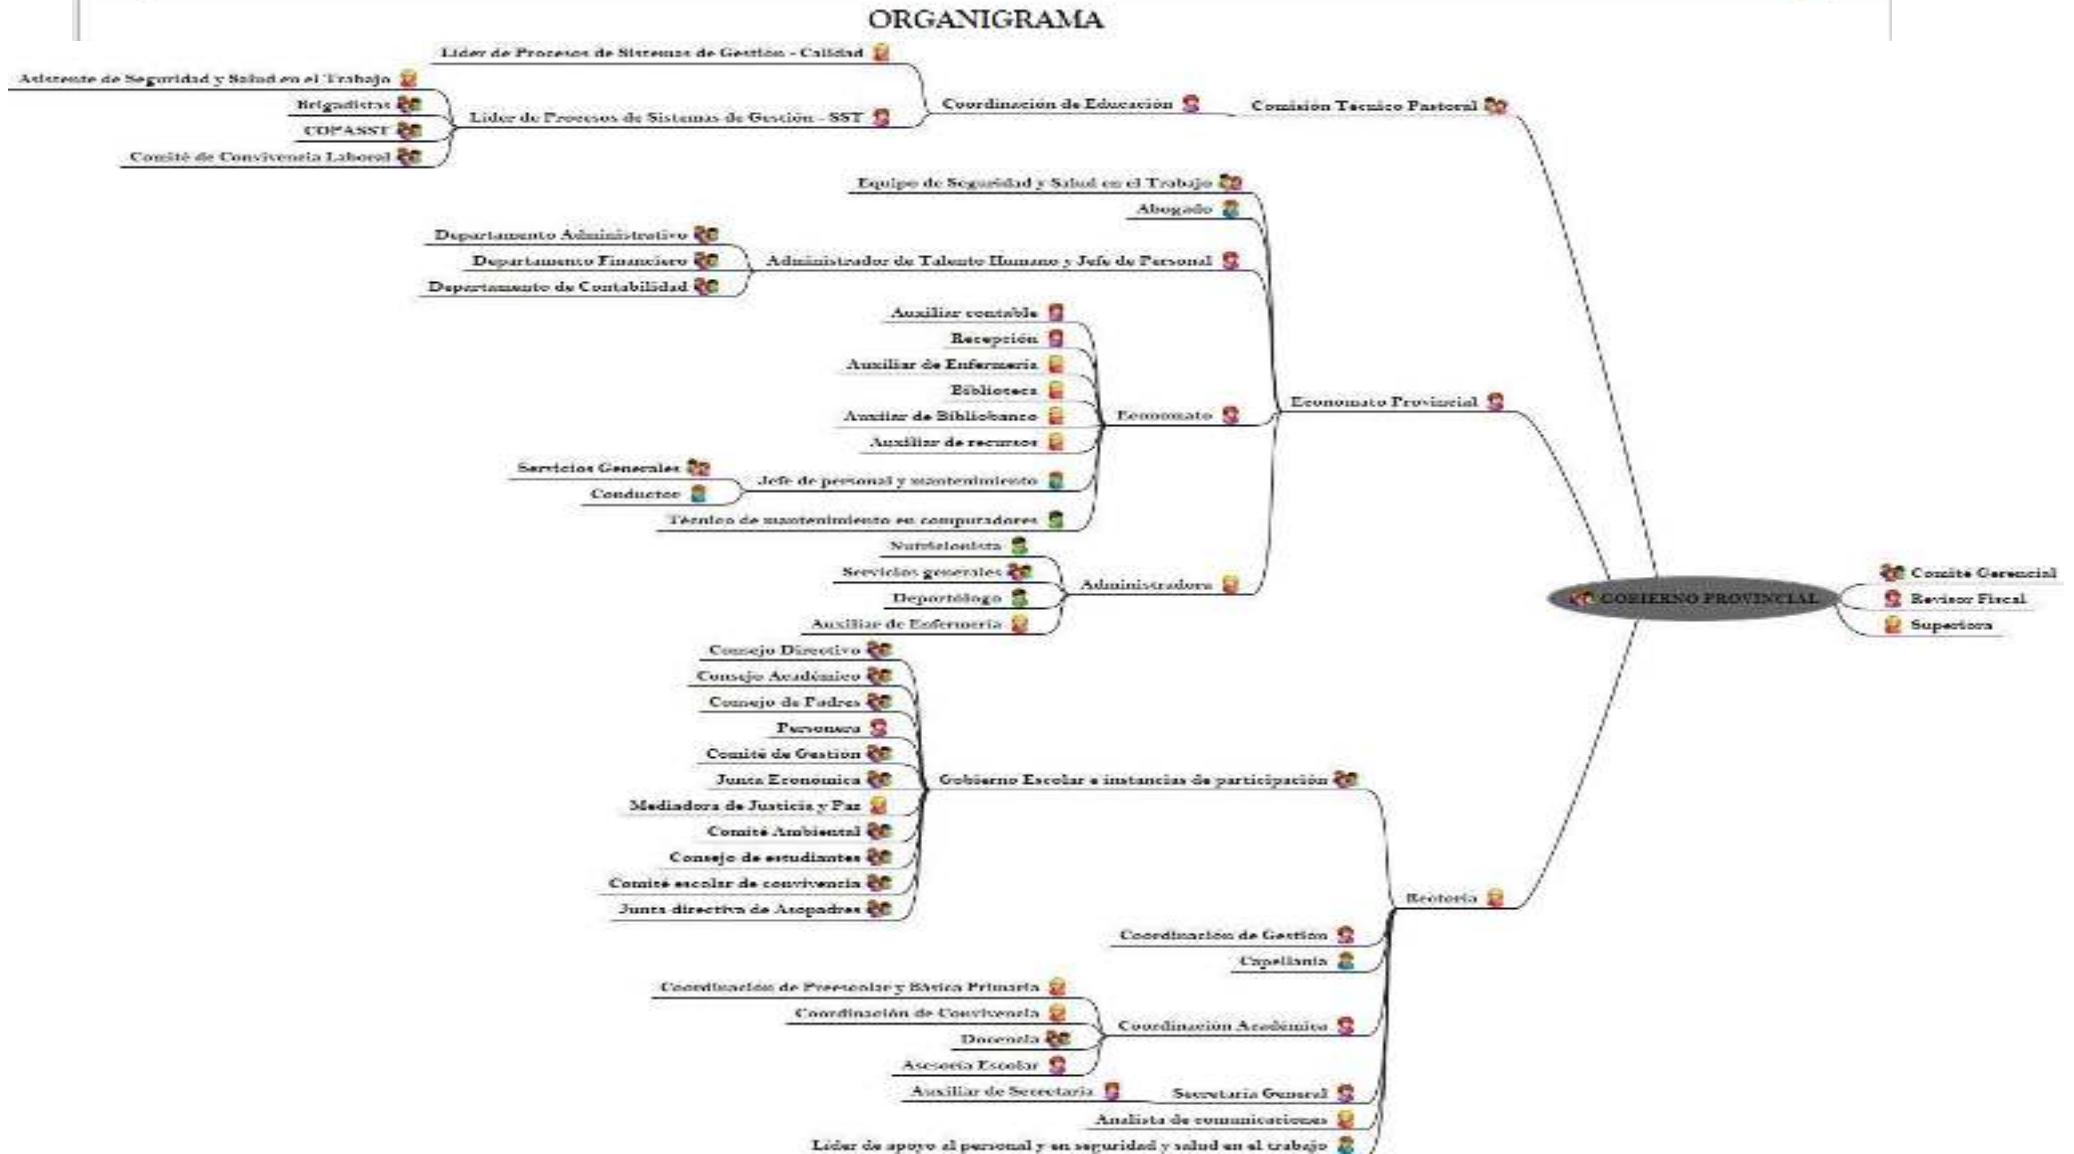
ORGANIGRAMA

Lider de Procesos de Sistemas de Gestión - Calidad
Asistente de Seguridad y Salud en el Trabajo
Brigadistas
COPASST
Comité de Convivencia Laboral
Lider de Procesos de Sistemas de Gestión - SST
Coordinación de Educación
Comisión Tecnico Pastoral

Equipo de Seguridad y Salud en el Trabajo
Abogado
Departamento Administrativo
Departamento Financiero
Departamento de Contabilidad
Administrador de Talento Humano y Jefe de Personal
Auxiliar contable
Recepción
Auxiliar de Enfermeria
Biblioteca
Auxiliar de Bibliobanco
Auxiliar de recursos
Economato
Servicios Generales
Conductor
Jefe de personal y mantenimiento
Técnico de mantenimiento en computadores
Economato Provincial
Nutricionista
Servicios generales
Deportólogo
Auxiliar de Enfermeria
Administradora

GOBIERNO PROVINCIAL
Comité Gerencial
Revisor Fiscal
Superiora

Consejo Directivo
Consejo Académico
Consejo de Padres
Personera
Comité de Gestion
Junta Economica
Mediadora de Justicia y Paz
Comité Ambiental
Consejo de estudiantes
Comité escolar de convivencia
Junta directiva de Asopadres
Gobierno Escolar e instancias de participación
Rectoria
Coordinación de Gestion
Capellania
Coordinación de Preescolar y Básica Primaria
Coordinación de Convivencia
Docencia
Asesoría Escolar
Coordinación Académica
Auxiliar de Secretaria
Secretaria General
Analista de comunicaciones
Lider de apoyo al personal y en seguridad y salud en el trabajo